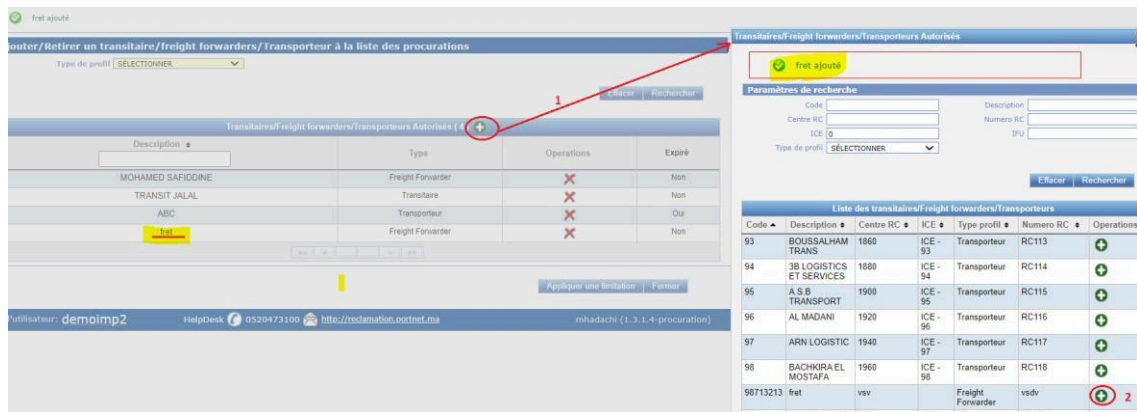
fret ajouté

jouter/Retirer un transitaire/freight forwarders/Transporteur à la liste des procurations

Type de profil SÉLECTIONNER

Effacer Rechercher

Transitaires/Freight forwarders/Transporteurs Autorisés ( 4 )

| Description | Type | Operations | Expiré |
|---|---|---|---|
| MOHAMED SAFIDDINE | Freight Forwarder | ✕ | Non |
| TRANSIT JALAL | Transitaire | ✕ | Non |
| ABC | Transporteur | ✕ | Oui |
| fret | Freight Forwarder | ✕ | Non |

Appliquer une limitation Fermer

l'utilisateur: demoimp2 HelpDesk 0520473100 http://reclamation.portnet.ma mhadachi (1.3.1.4-procuration)

1

Transitaires/Freight forwarders/Transporteurs Autorisés

fret ajouté

Paramètres de recherche

Code
Centre RC
ICE 0
Type de profil SÉLECTIONNER
Description
Numero RC
IFU

Effacer Rechercher

Liste des transitaires/Freight forwarders/Transporteurs

| Code | Description | Centre RC | ICE | Type profil | Numero RC | Operations |
|---|---|---|---|---|---|---|
| 93 | BOUSSALHAM TRANS | 1860 | ICE - 93 | Transporteur | RC113 | + |
| 94 | 3B LOGISTICS ET SERVICES | 1880 | ICE - 94 | Transporteur | RC114 | + |
| 95 | A.S.B TRANSPORT | 1900 | ICE - 95 | Transporteur | RC115 | + |
| 96 | AL MADANI | 1920 | ICE - 96 | Transporteur | RC116 | + |
| 97 | ARN LOGISTIC | 1940 | ICE - 97 | Transporteur | RC117 | + |
| 98 | BACHKIRA EL MOSTAFA | 1960 | ICE - 98 | Transporteur | RC118 | + |
| 98713213 | fret | vsv | | Freight Forwarder | vsdv | + |

2